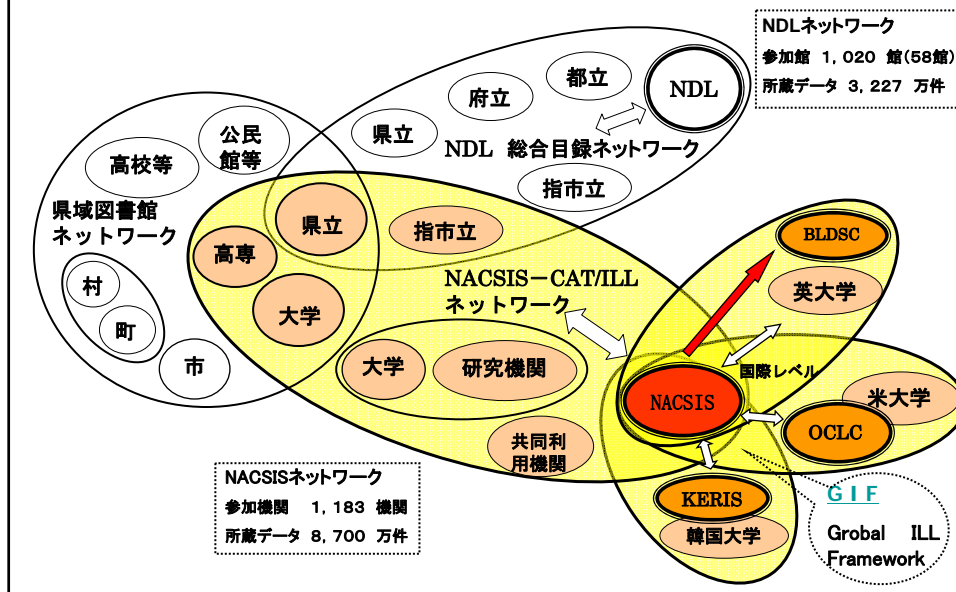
NDLネットワーク
参加館 1，020 館(58館)
所蔵データ 3，227 万件

都立
府立
NDL
県立
NDL 総合目録ネットワーク
指市立

公民館等
高校等
県域図書館ネットワーク
村
町
市

県立
高専
大学
指市立
NACSIS－CAT/ILL ネットワーク
大学
研究機関
共同利用機関

BLDSC
英大学
国際レベル
NACSIS
米大学
OCLC
KERIS
韓国大学

GIF
Grobal ILL Framework

NACSISネットワーク
参加機関 1，183 機関
所蔵データ 8，700 万件